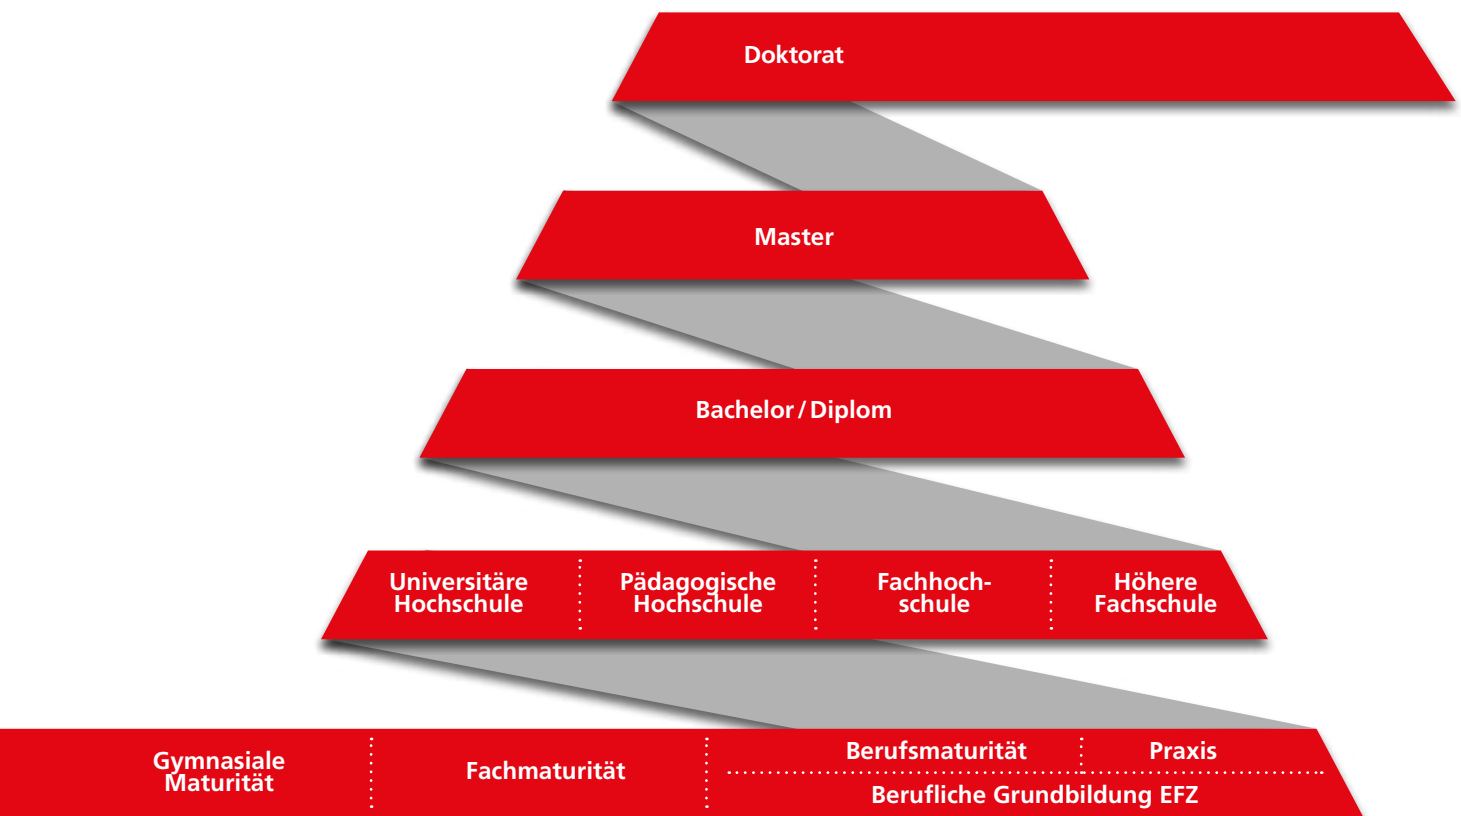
Doktorat

Master

Bachelor / Diplom

Universitäre Hochschule

Pädagogische Hochschule

Fachhochschule

Höhere Fachschule

Gymnasiale Maturität

Fachmaturität

Berufsmaturität

Praxis

Berufliche Grundbildung EFZ